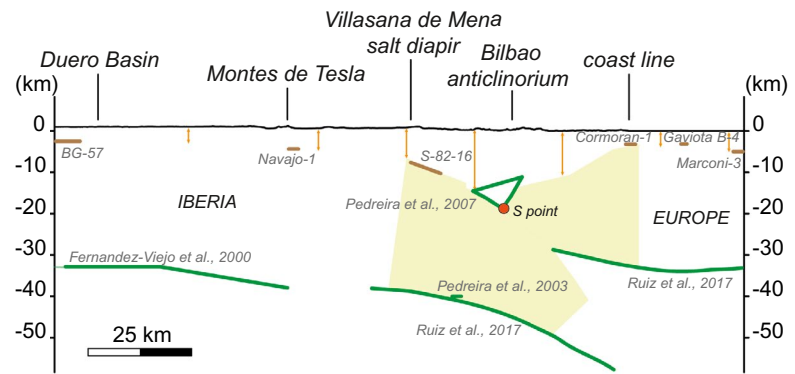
Villasana de Mena
salt diapir

Duero Basin

Montes de Tesla

Bilbao
anticlinorium

coast line

(km)

(km)

0

0

BG-57

Navajo-1

S-82-16

Cormoran-1

Gaviota B-4

Marconi-3

-10

-10

IBERIA

Pedreira et al., 2007

S point

EUROPE

-20

-20

-30

-30

Fernandez-Viejo et al., 2000

-40

-40

Pedreira et al., 2003

Ruiz et al., 2017

-50

-50

25 km

Ruiz et al., 2017